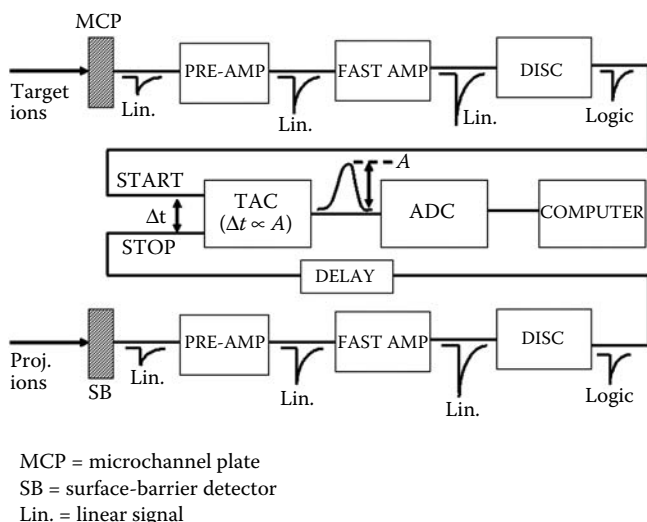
MCP

Target ions

Lin.

PRE-AMP

Lin.

FAST AMP

Lin.

DISC

Logic

START

TAC ($\Delta t \propto A$)

$A$

ADC

COMPUTER

$\Delta$t

STOP

DELAY

Proj. ions

SB

Lin.

PRE-AMP

Lin.

FAST AMP

Lin.

DISC

Logic

MCP = microchannel plate
SB = surface-barrier detector
Lin. = linear signal